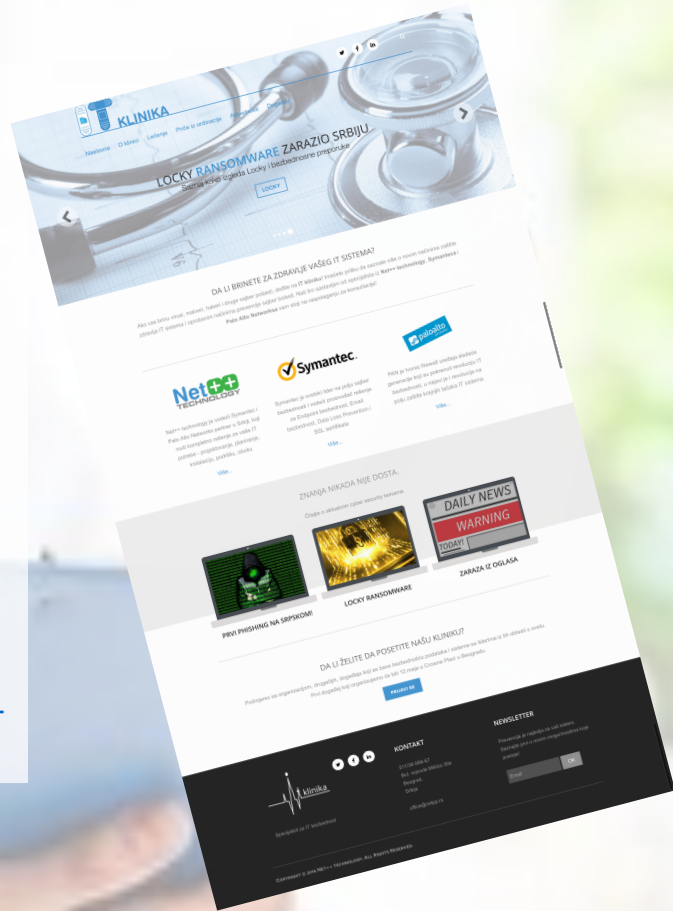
KLINIKA

Naslovna O klinici Lečenje Pište iz ordinacije Aktuelnosti Kontakt

LOCKY RANSOMWARE ZARAZIO SRBIJU

Saznajte kako izgleda Locky i bezbednosne preporuke

LOCKY

DA LI BRINETE ZA ZDRAVLJE VAŠEG IT SISTEMA?

Ako vas brinu virusi, malveri, hakeri i drugi sajber pošasti, došlo na IT kliniku! Imamo prilike da saznate više o novim načinima zaštite zdravlja IT sistema i sprečavanju infekcija sajber bolesti. Naši lini specijalisti uz Net++ technology, Symantec i Palo Alto Networks vam stoje na raspolaganju za konsultacije!

Net++ TECHNOLOGY

Symantec.

paloalto

Više...

Više...

Više...

ZNANJA NIKADA NIJE DOSTA.

Čitajte o aktuelnim cyber security temama.

DAILY NEWS

WARNING

TODAY!

PRVI PHISHING NA SRPSKOM!

LOCKY RANSOMWARE

ZARAZA IZ OGLASA

DA LI ŽELITE DA POSETITE NAŠU KLINIKU?

PRIJAVI SE

KONTAKT

NEWSLETTER

Email

OK

klinika

Specijalisti za IT bezbednost

Copyright © 2016 Net++ Technology. All Rights Reserved.